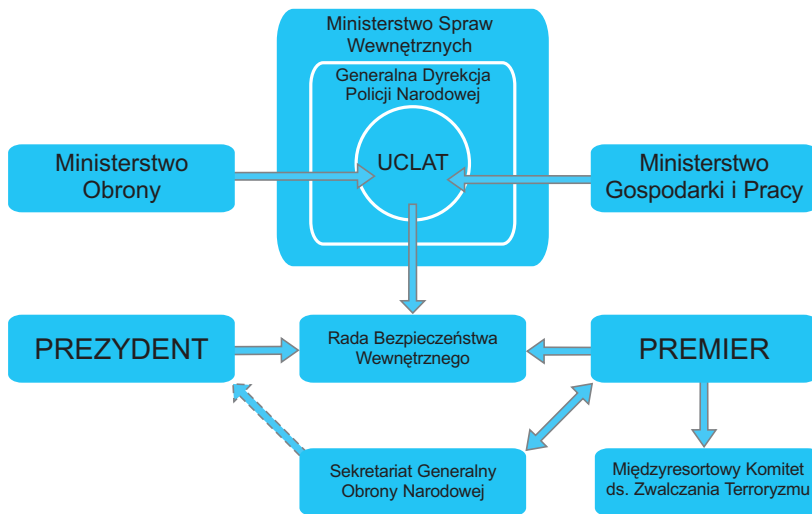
Ministerstwo Spraw Wewnętrznych

Generalna Dyrekcja Policji Narodowej

UCLAT

Ministerstwo Obrony

Ministerstwo Gospodarki i Pracy

PREZYDENT

Rada Bezpieczeństwa Wewnętrznego

PREMIER

Sekretariat Generalny Obrony Narodowej

Międzyresortowy Komitet ds. Zwalczania Terroryzmu